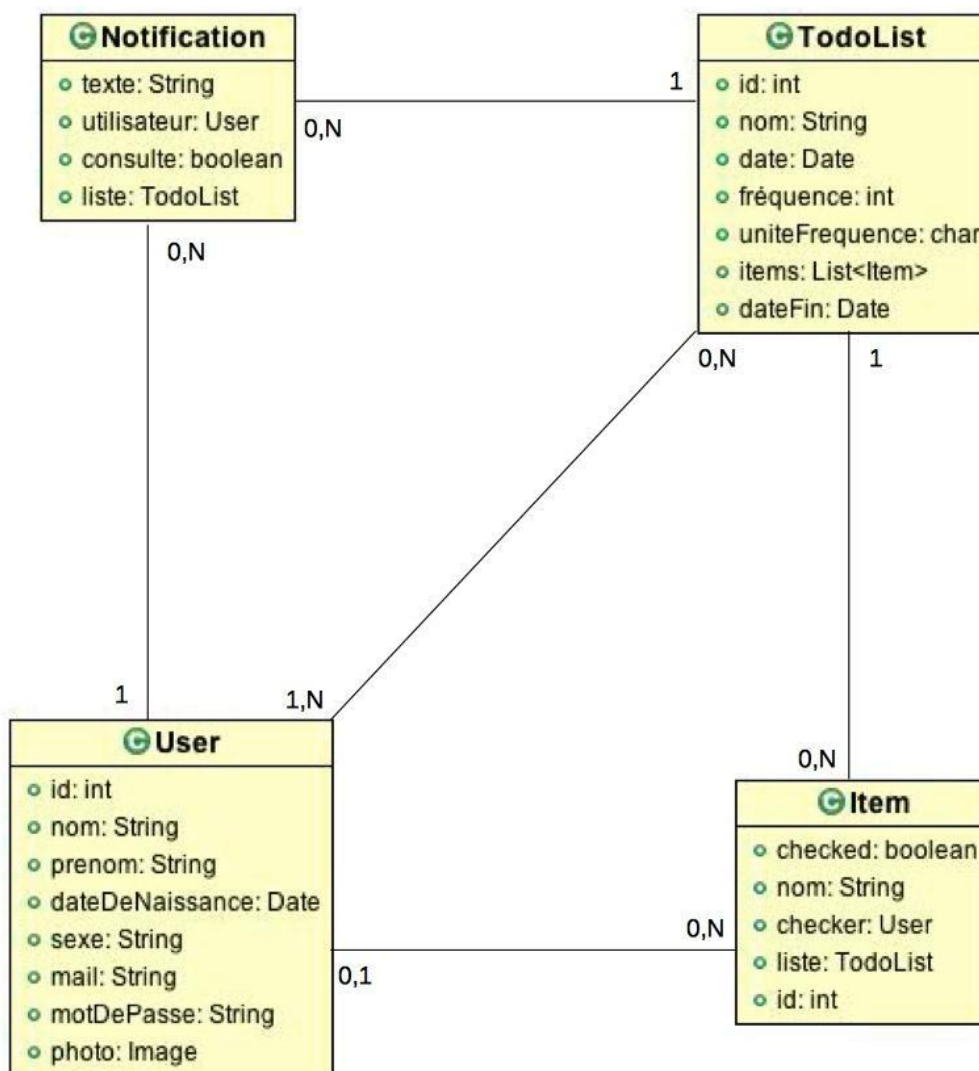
Notification
texte: String
utilisateur: User
consulte: boolean
liste: TodoList

0,N

1

TodoList
id: int
nom: String
date: Date
fréquence: int
uniteFrequence: char
items: List<Item>
dateFin: Date

0,N

0,N

1

1

1,N

User
id: int
nom: String
prenom: String
dateDeNaissance: Date
sexe: String
mail: String
motDePasse: String
photo: Image

0,1

0,N

0,N

Item
checked: boolean
nom: String
checker: User
liste: TodoList
id: int